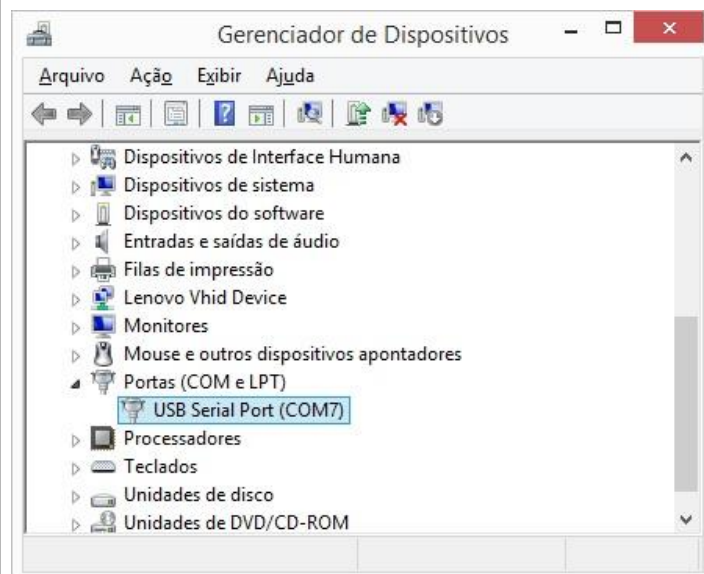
Gerenciador de Dispositivos

Arquivo Ação Exibir Ajuda

Dispositivos de Interface Humana
Dispositivos de sistema
Dispositivos do software
Entradas e saídas de áudio
Filas de impressão
Lenovo Vhid Device
Monitores
Mouse e outros dispositivos apontadores
Portas (COM e LPT)
USB Serial Port (COM7)
Processadores
Teclados
Unidades de disco
Unidades de DVD/CD-ROM